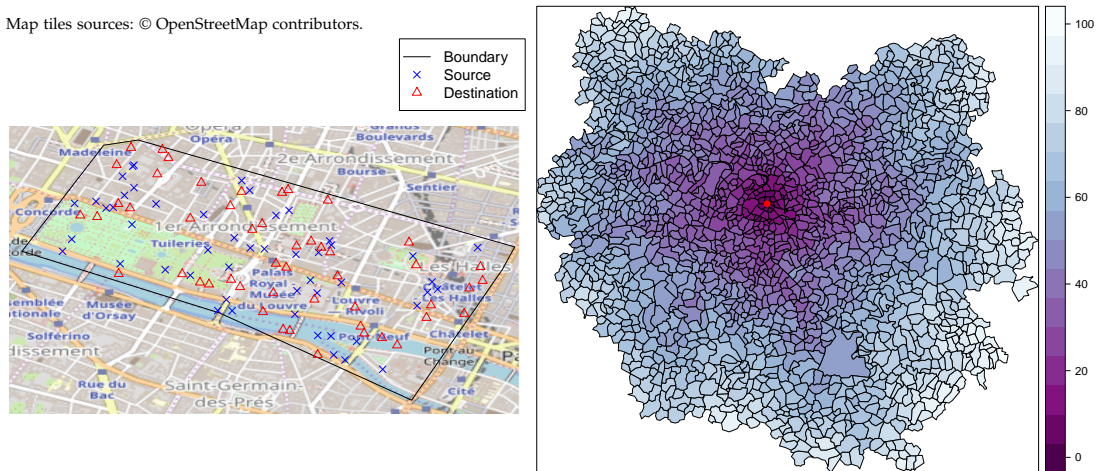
Map tiles sources: © OpenStreetMap contributors.

Boundary
Source
Destination

Opéra
Opéra
Grands Boulevards
Madeleine
2e Arrondissement
Bourse
Sentier
Concorde
1er Arrondissement
Tuileries
de orde
Palais Royal Musée du Louvre
Louvre Rivoli
Les Halles
Châtelet Les Halles
semblée tionale
Musée d'Orsay
Solférino
Pont Neuf
Châtelet
dissement
Pont au Change
Pa
Rue du Bac
Saint-Germain-des-Prés
Cité

100
80
60
40
20
0